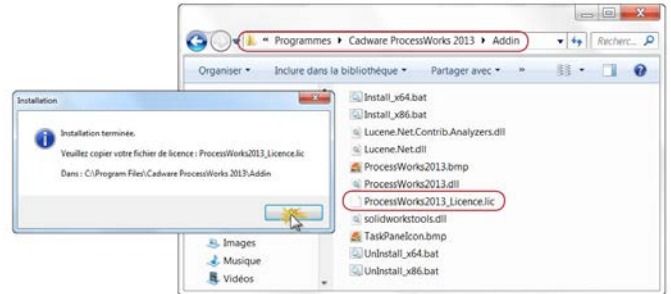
« Programmes ▸ Cadware ProcessWorks 2013 ▸ Addin

Recherc...

Organiser ▾ Inclure dans la bibliothèque ▾ Partager avec ▾ »

Installation

Installation terminée.

Veuillez copier votre fichier de licence : ProcessWorks2013_Licence.lic

Dans : C:\Program Files\Cadware ProcessWorks 2013\Addin

Install_x64.bat
Install_x86.bat
Lucene.Net.Contrib.Analyzers.dll
Lucene.Net.dll
ProcessWorks2013.bmp
ProcessWorks2013.dll
ProcessWorks2013_Licence.lic
solidworkstools.dll
TaskPanelIcon.bmp
UnInstall_x64.bat
UnInstall_x86.bat

Images
Musique
Vidéos